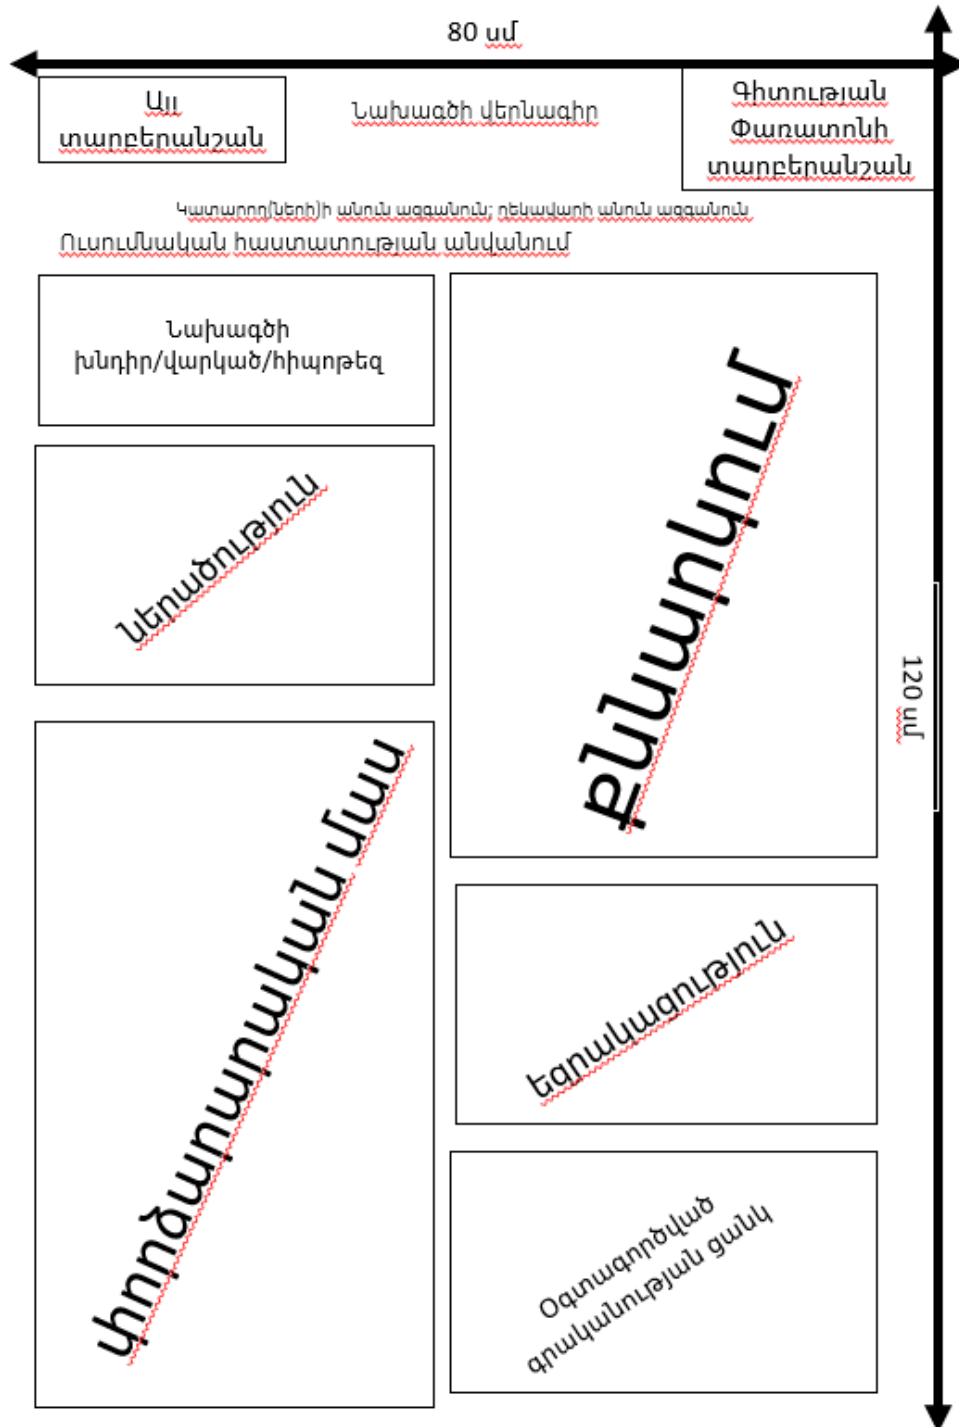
80 սմ

ԱՄ տարբերանշան

Նախագծի վերնագիր

Գիտության Փառատոնի տարբերանշան

Կատարող(ներ)ի անուն ազգանուն; ղեկավարի անուն ազգանուն

Ուսումնական հաստատության անվանում

Նախագծի խնդիր/վարկած/հիպոթեզ

Ներածություն

Քննարկում

120 սմ

Փորձարարական մաս

Եզրակացություն

Օգտագործված գրականության ցանկ